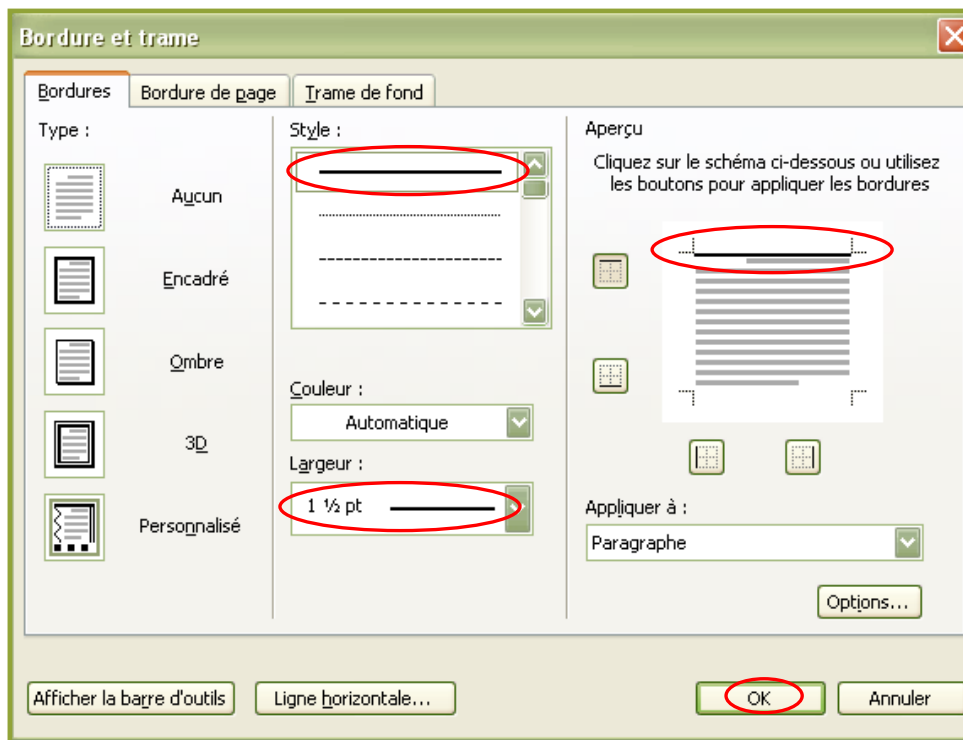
Bordure et trame

Bordures | Bordure de page | Trame de fond

Type :

Aucun

Encadré

Ombre

3D

Personnalisé

Style :

Couleur :

Automatique

Largeur :

1 ½ pt

Aperçu

Cliquez sur le schéma ci-dessous ou utilisez les boutons pour appliquer les bordures

Appliquer à :

Paragraphe

Options...

Afficher la barre d'outils

Ligne horizontale...

OK

Annuler